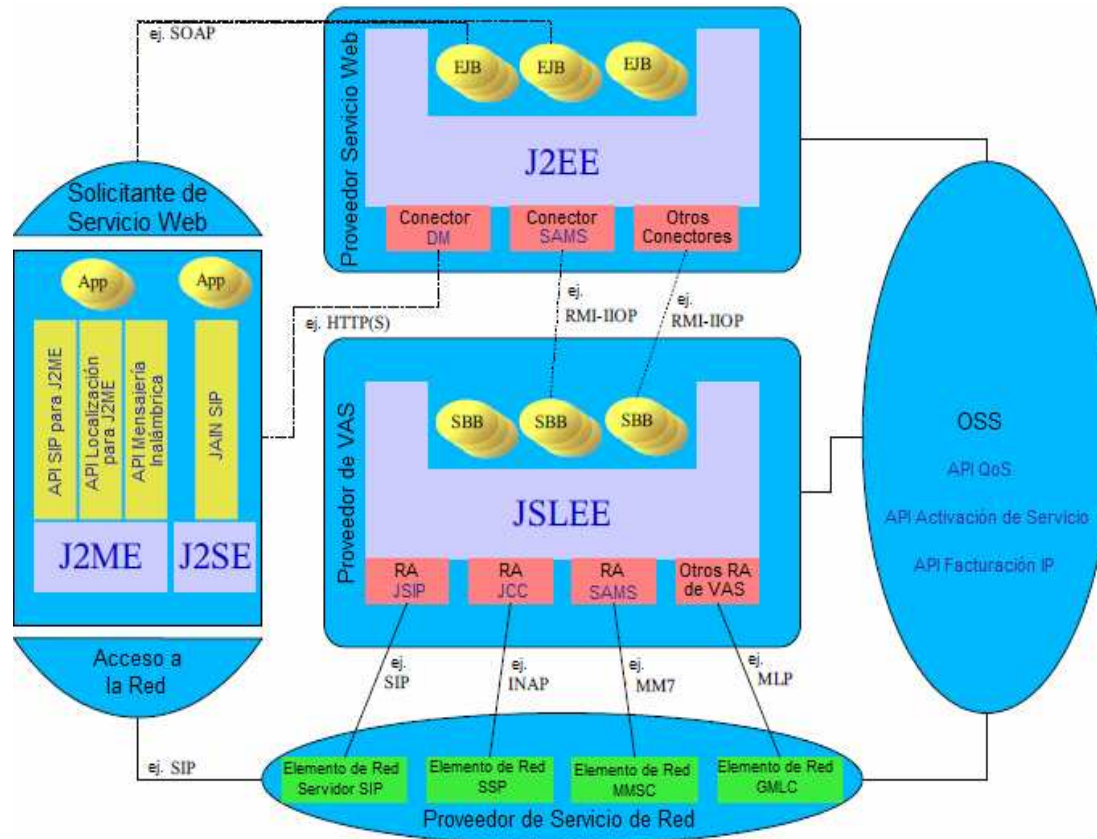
ej. SOAP

Proveedor Servicio Web

EJB EJB EJB

J2EE

Conector DM

Conector SAMS

Otros Conectores

Solicitante de Servicio Web

App App

API SIP para J2ME

API Localización para J2ME

API Mensajería Inalámbrica

JAIN SIP

J2ME

J2SE

Acceso a la Red

ej. HTTP(S)

ej. RMI-IIOP

ej. RMI-IIOP

Proveedor de VAS

SBB SBB SBB

JSLEE

RA JSIP

RA JCC

RA SAMS

Otros RA de VAS

OSS

API QoS

API Activación de Servicio

API Facturación IP

ej. SIP

ej. INAP

ej. MM7

ej. MLP

ej. SIP

Elemento de Red Servidor SIP

Elemento de Red SSP

Elemento de Red MMSC

Elemento de Red GMLC

Proveedor de Servicio de Red